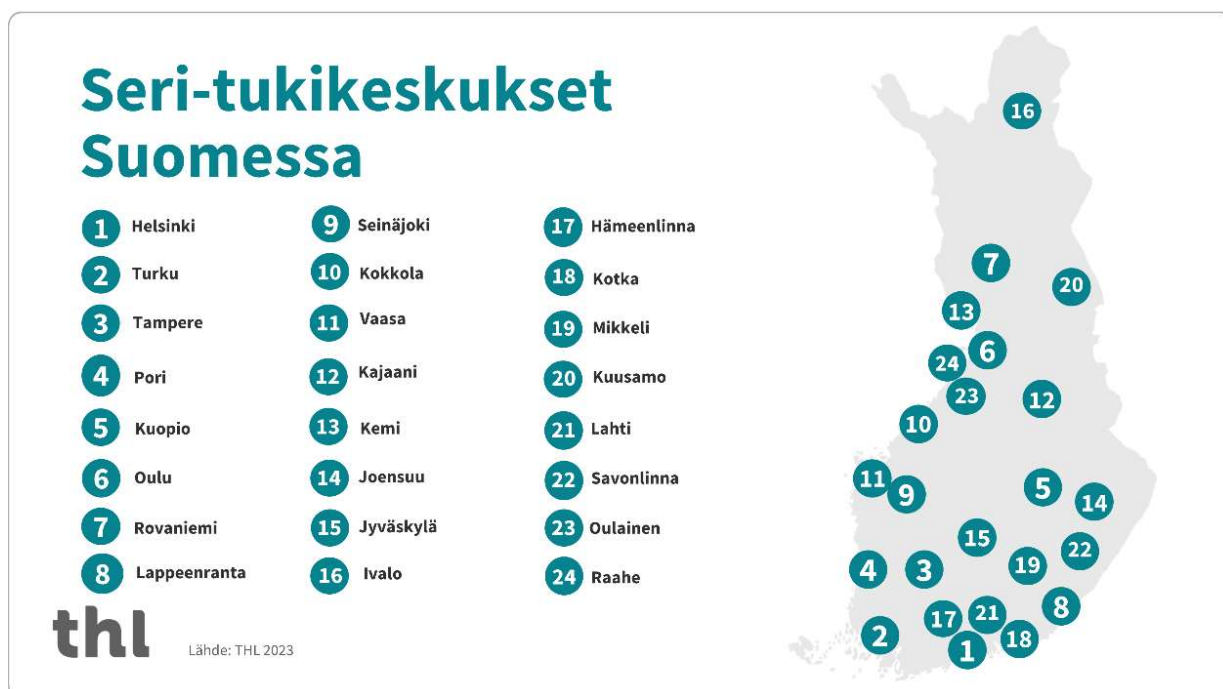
Seri-tukikeskukset Suomessa

1 Helsinki
2 Turku
3 Tampere
4 Pori
5 Kuopio
6 Oulu
7 Rovaniemi
8 Lappeenranta

9 Seinäjoki
10 Kokkola
11 Vaasa
12 Kajaani
13 Kemi
14 Joensuu
15 Jyväskylä
16 Ivalo

17 Hämeenlinna
18 Kotka
19 Mikkeli
20 Kuusamo
21 Lahti
22 Savonlinna
23 Oulainen
24 Raahe

thl Lähde: THL 2023

16
7
20
13
6
24
23
12
10
11
9
5
14
15
22
4
3
19
8
2
17
21
18
1